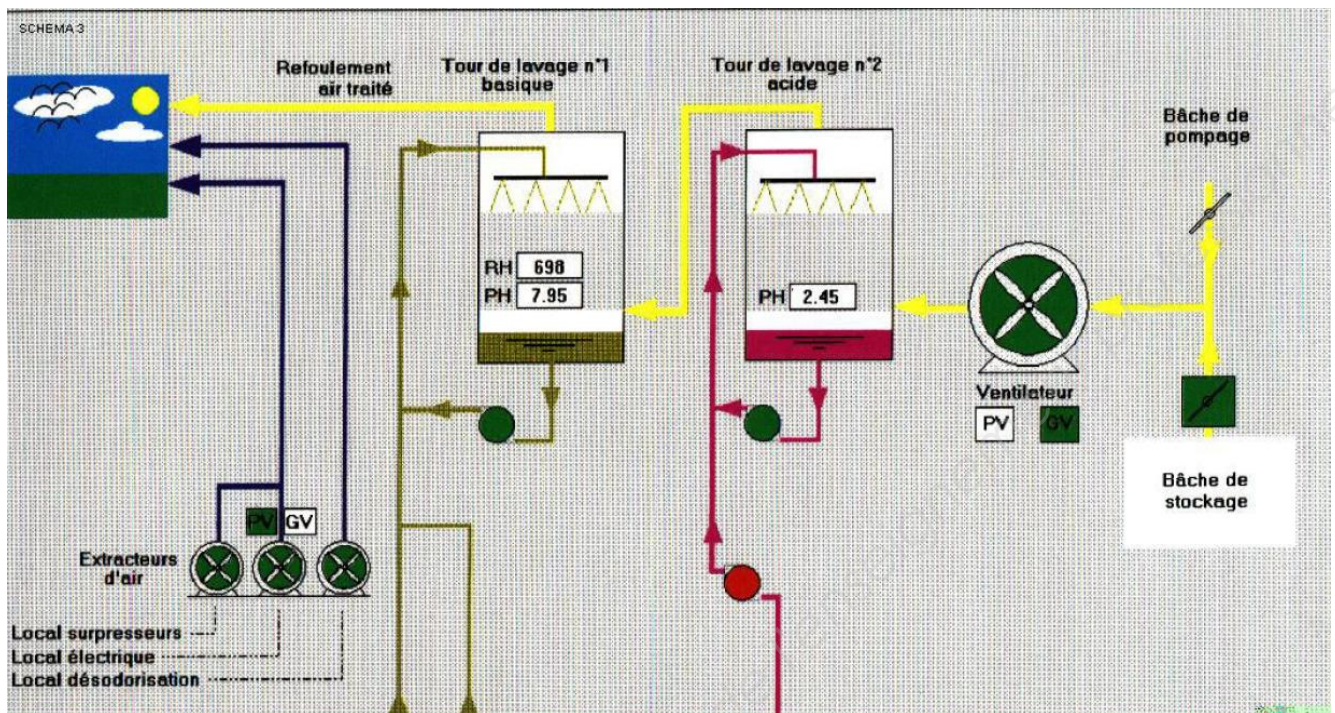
SCHEMA 3

Refoulement air traité

Tour de lavage n°1 basique

Tour de lavage n°2 acide

Bâche de pompage

RH 698
PH 7.95

PH 2.45

Ventilateur
PV GV

Bâche de stockage

PV GV

Extracteurs d'air

Local surpresseurs
Local électrique
Local désodorisation